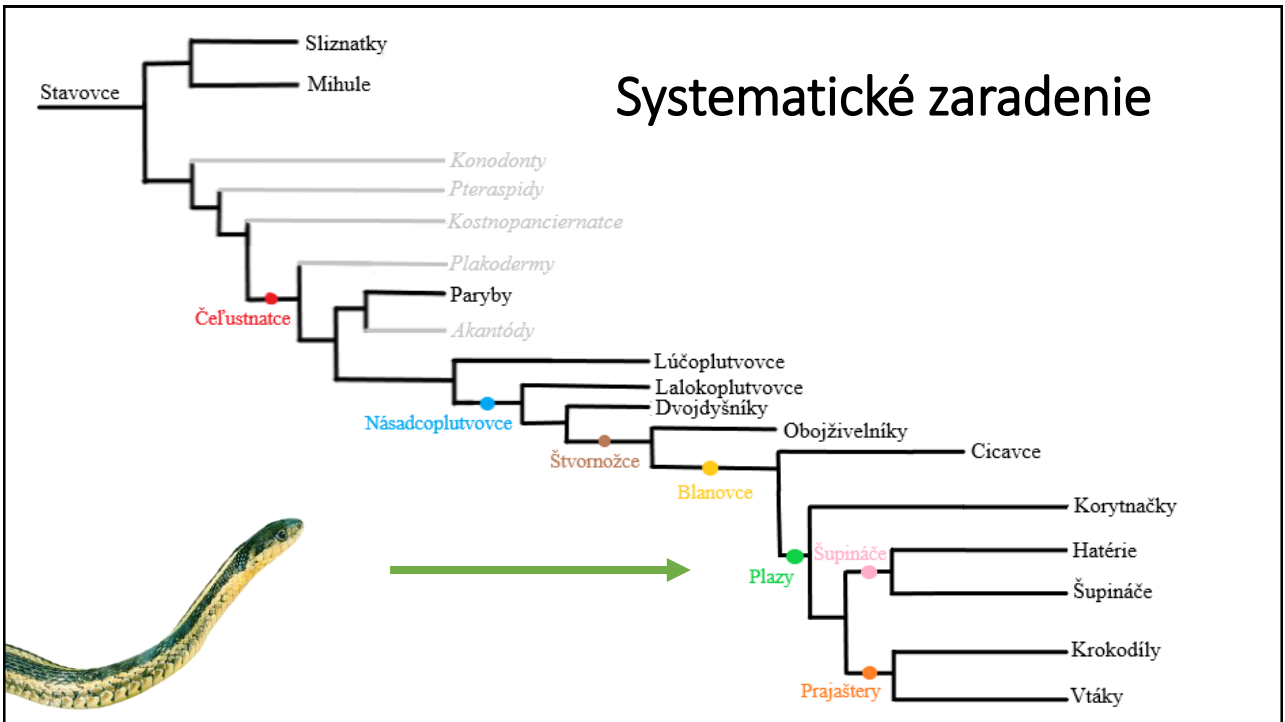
Systematické zaradenie

Stavovce
Sliznatky
Mihule
Konodonty
Pteraspidy
Kostnopanciernatce
Plakodermy
Čeľustnatce
Paryby
Akantódy
Lúčoplutvovce
Lalokoplutvovce
Násadcoplutvovce
Dvojdyšníky
Štvornožce
Obojživelníky
Blanovce
Cicavce
Korytnačky
Plazy
Šupináče
Hatérie
Šupináče
Krokodíly
Prajaštery
Vtáky